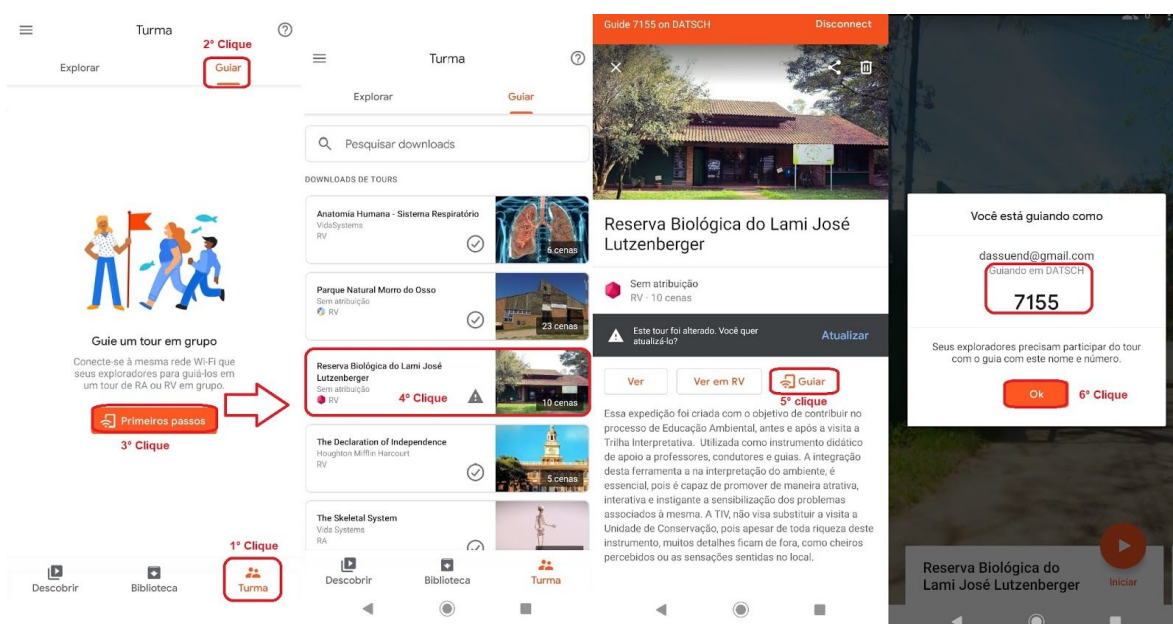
Turma

2° Clique

Explorar

Guiar

Guie um tour em grupo

Conecte-se à mesma rede Wi-Fi que seus exploradores para guiá-los em um tour de RA ou RV em grupo.

Primeiros passos

3° Clique

1° Clique

Descobrir

Biblioteca

Turma

Turma

Explorar

Guiar

Pesquisar downloads

DOWNLOADS DE TOURS

Anatomia Humana - Sistema Respiratório
VidaSystems
RV
5 cenas

Parque Natural Morro do Osso
Sem atribuição
RV
23 cenas

Reserva Biológica do Lami José Lutzenberger
Sem atribuição
RV
4° Clique
10 cenas

The Declaration of Independence
Houghton Mifflin Harcourt
RV
5 cenas

The Skeletal System
Vida Systems
RA

Descobrir

Biblioteca

Turma

Guide 7155 on DATSCH

Disconnect

Reserva Biológica do Lami José Lutzenberger

Sem atribuição
RV · 10 cenas

Este tour foi alterado. Você quer atualizá-lo?

Atualizar

Ver

Ver em RV

Guiar

5° clique

Essa expedição foi criada com o objetivo de contribuir no processo de Educação Ambiental, antes e após a visita a Trilha Interpretativa. Utilizada como instrumento didático de apoio a professores, condutores e guias. A integração desta ferramenta a na interpretação do ambiente, é essencial, pois é capaz de promover de maneira atrativa, interativa e instigante a sensibilização dos problemas associados à mesma. A TIV, não visa substituir a visita a Unidade de Conservação, pois apesar de toda riqueza deste instrumento, muitos detalhes ficam de fora, como cheiros percebidos ou as sensações sentidas no local.

Você está guiando como

dassuend@gmail.com

Guiando em DATSCH

7155

Seus exploradores precisam participar do tour com o guia com este nome e número.

Ok

6° Clique

Reserva Biológica do Lami José Lutzenberger

Iniciar